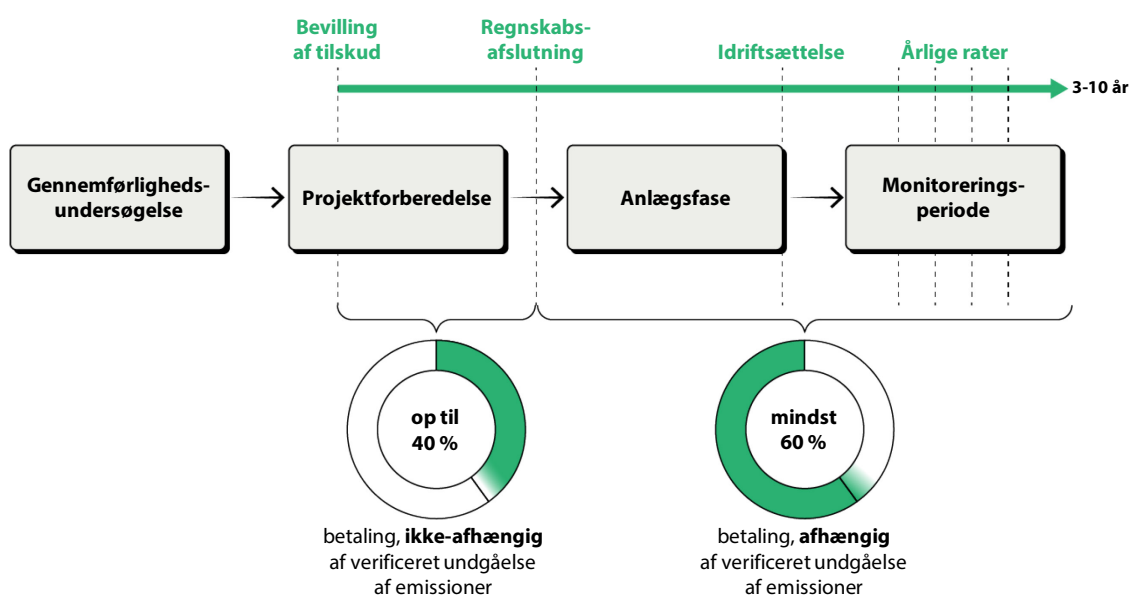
Bevilling af tilskud

Regnskabsafslutning

Idriftsættelse

Årlige rater

3-10 år

Gennemførlighedsundersøgelse

Projektforberedelse

Anlægsfase

Monitoreringsperiode

op til 40 %

betaling, **ikke-afhængig** af verificeret undgåelse af emissioner

mindst 60 %

betaling, **afhængig** af verificeret undgåelse af emissioner